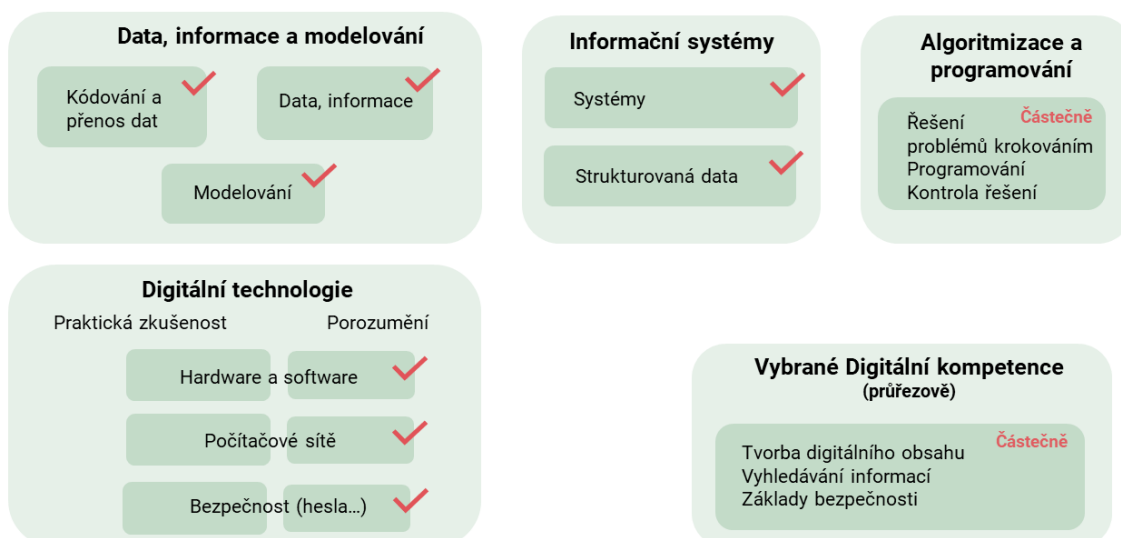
Data, informace a modelování

Kódování a přenos dat

Data, informace

Modelování

Informační systémy

Systémy

Strukturovaná data

Algoritmizace a programování

Částečně

Řešení problémů krokováním
Programování
Kontrola řešení

Digitální technologie

Praktická zkušenost

Porozumění

Hardware a software

Počítačové sítě

Bezpečnost (hesla…)

Vybrané Digitální kompetence (průřezově)

Částečně

Tvorba digitálního obsahu
Vyhledávání informací
Základy bezpečnosti